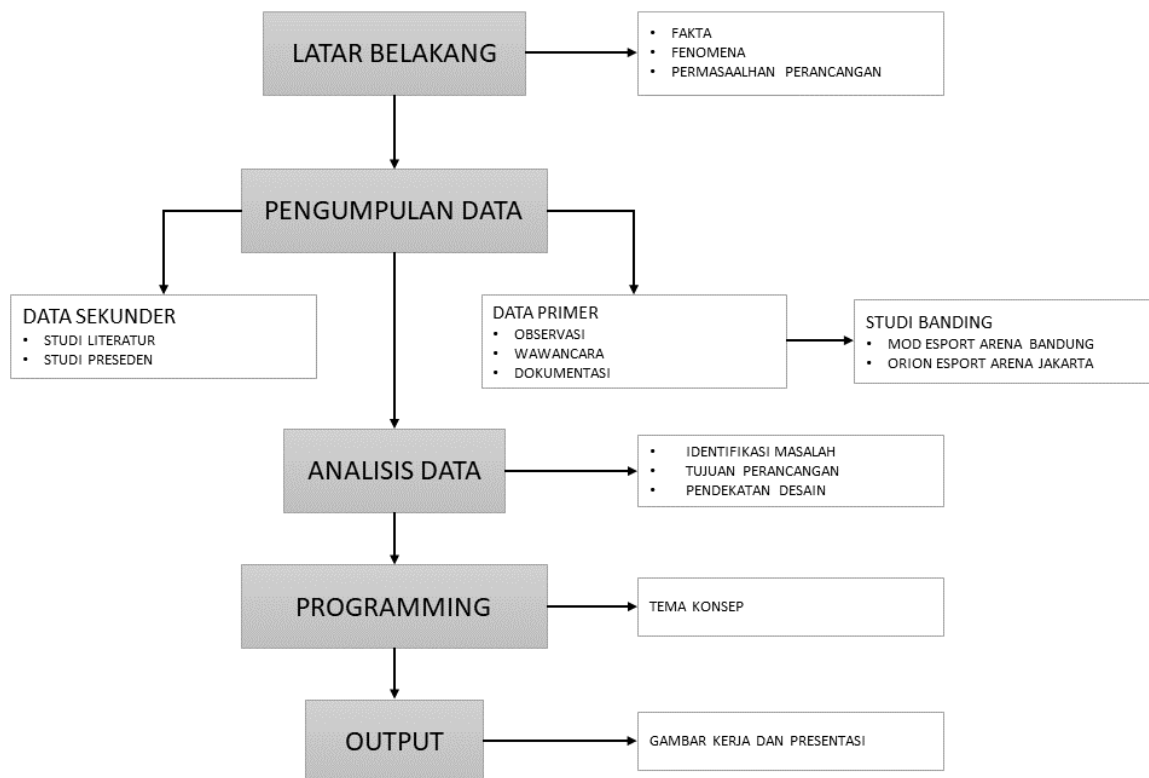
LATAR BELAKANG

- FAKTA
- FENOMENA
- PERMASAALHAN PERANCANGAN

PENGUMPULAN DATA

DATA SEKUNDER
- STUDI LITERATUR
- STUDI PRESEDEN

DATA PRIMER
- OBSERVASI
- WAWANCARA
- DOKUMENTASI

STUDI BANDING
- MOD ESPORT ARENA BANDUNG
- ORION ESPORT ARENA JAKARTA

ANALISIS DATA

- IDENTIFIKASI MASALAH
- TUJUAN PERANCANGAN
- PENDEKATAN DESAIN

PROGRAMMING

TEMA KONSEP

OUTPUT

GAMBAR KERJA DAN PRESENTASI